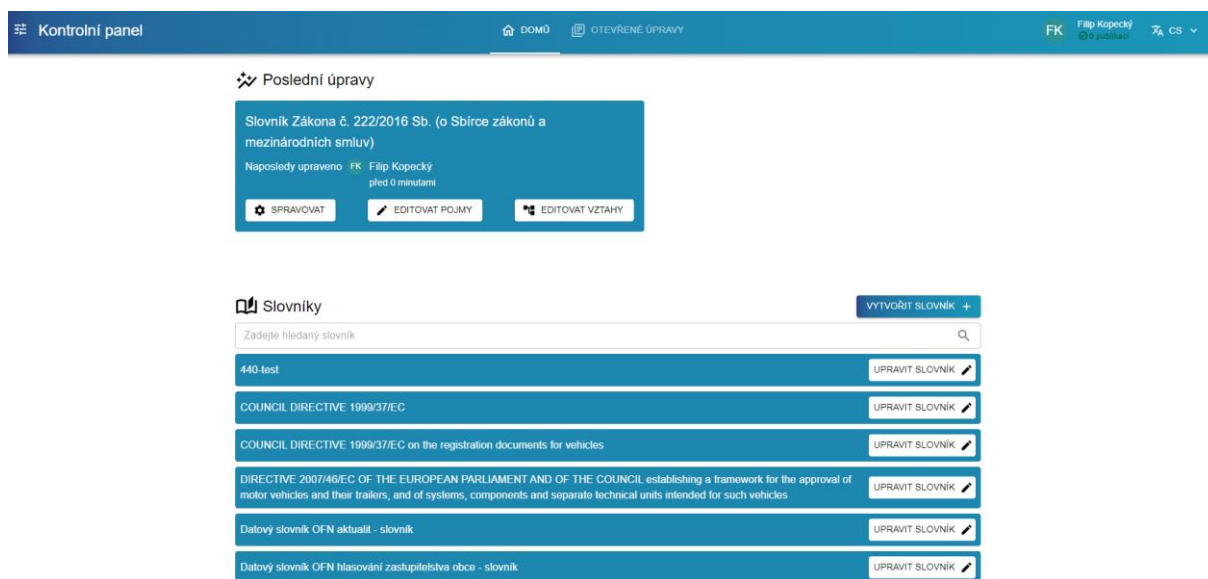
Kontrolní panel

DOMŮ OTEVŘENÉ ÚPRAVY

FK Filip Kopecký 0 publikací CS

Poslední úpravy

Slovník Zákona č. 222/2016 Sb. (o Sbírce zákonů a mezinárodních smluv)

Naposledy upraveno FK Filip Kopecký před 0 minutami

SPRAVOVAT EDITOVAT POJMY EDITOVAT VZTAHY

Slovníky

VYTVOŘIT SLOVNÍK +

Zadejte hledaný slovník

440-test UPRAVIT SLOVNÍK

COUNCIL DIRECTIVE 1999/37/EC UPRAVIT SLOVNÍK

COUNCIL DIRECTIVE 1999/37/EC on the registration documents for vehicles UPRAVIT SLOVNÍK

DIRECTIVE 2007/46/EC OF THE EUROPEAN PARLIAMENT AND OF THE COUNCIL establishing a framework for the approval of motor vehicles and their trailers, and of systems, components and separate technical units intended for such vehicles UPRAVIT SLOVNÍK

Datový slovník OFN aktualit - slovník UPRAVIT SLOVNÍK

Datový slovník OFN hlasování zastupitelstva obce - slovník UPRAVIT SLOVNÍK